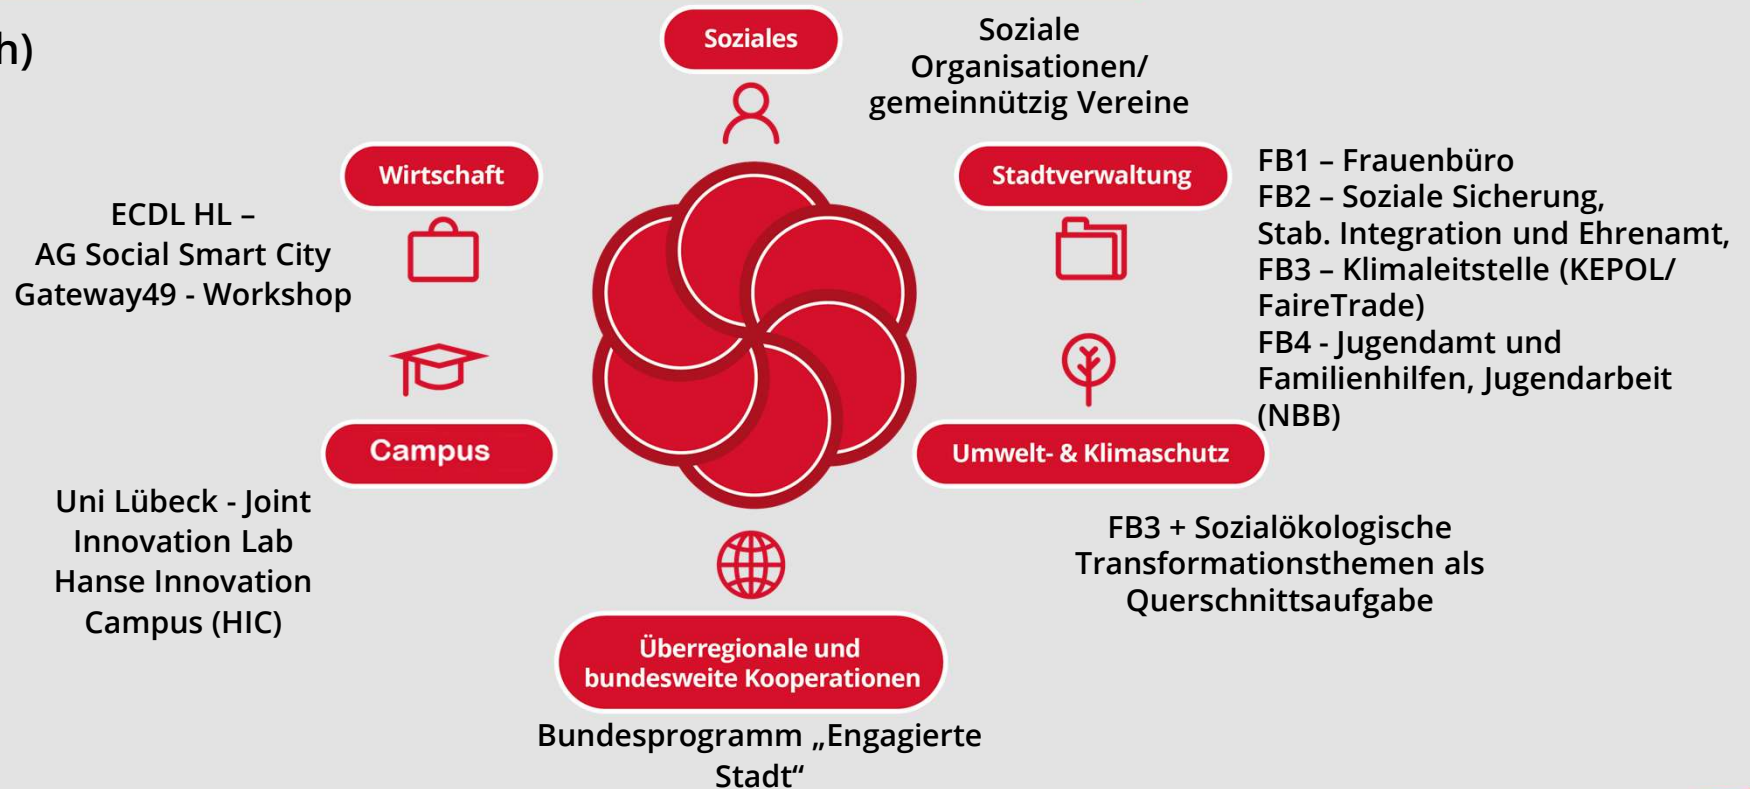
h)

Soziales

Soziale Organisationen/ gemeinnützig Vereine

Wirtschaft

ECDL HL –
AG Social Smart City
Gateway49 - Workshop

Stadtverwaltung

FB1 – Frauenbüro
FB2 – Soziale Sicherung, Stab. Integration und Ehrenamt,
FB3 – Klimaleitstelle (KEPOL/ FaireTrade)
FB4 - Jugendamt und Familienhilfen, Jugendarbeit (NBB)

Campus

Uni Lübeck - Joint Innovation Lab
Hanse Innovation Campus (HIC)

Umwelt- & Klimaschutz

FB3 + Sozialökologische Transformationsthemen als Querschnittsaufgabe

Überregionale und bundesweite Kooperationen

Bundesprogramm „Engagierte Stadt“